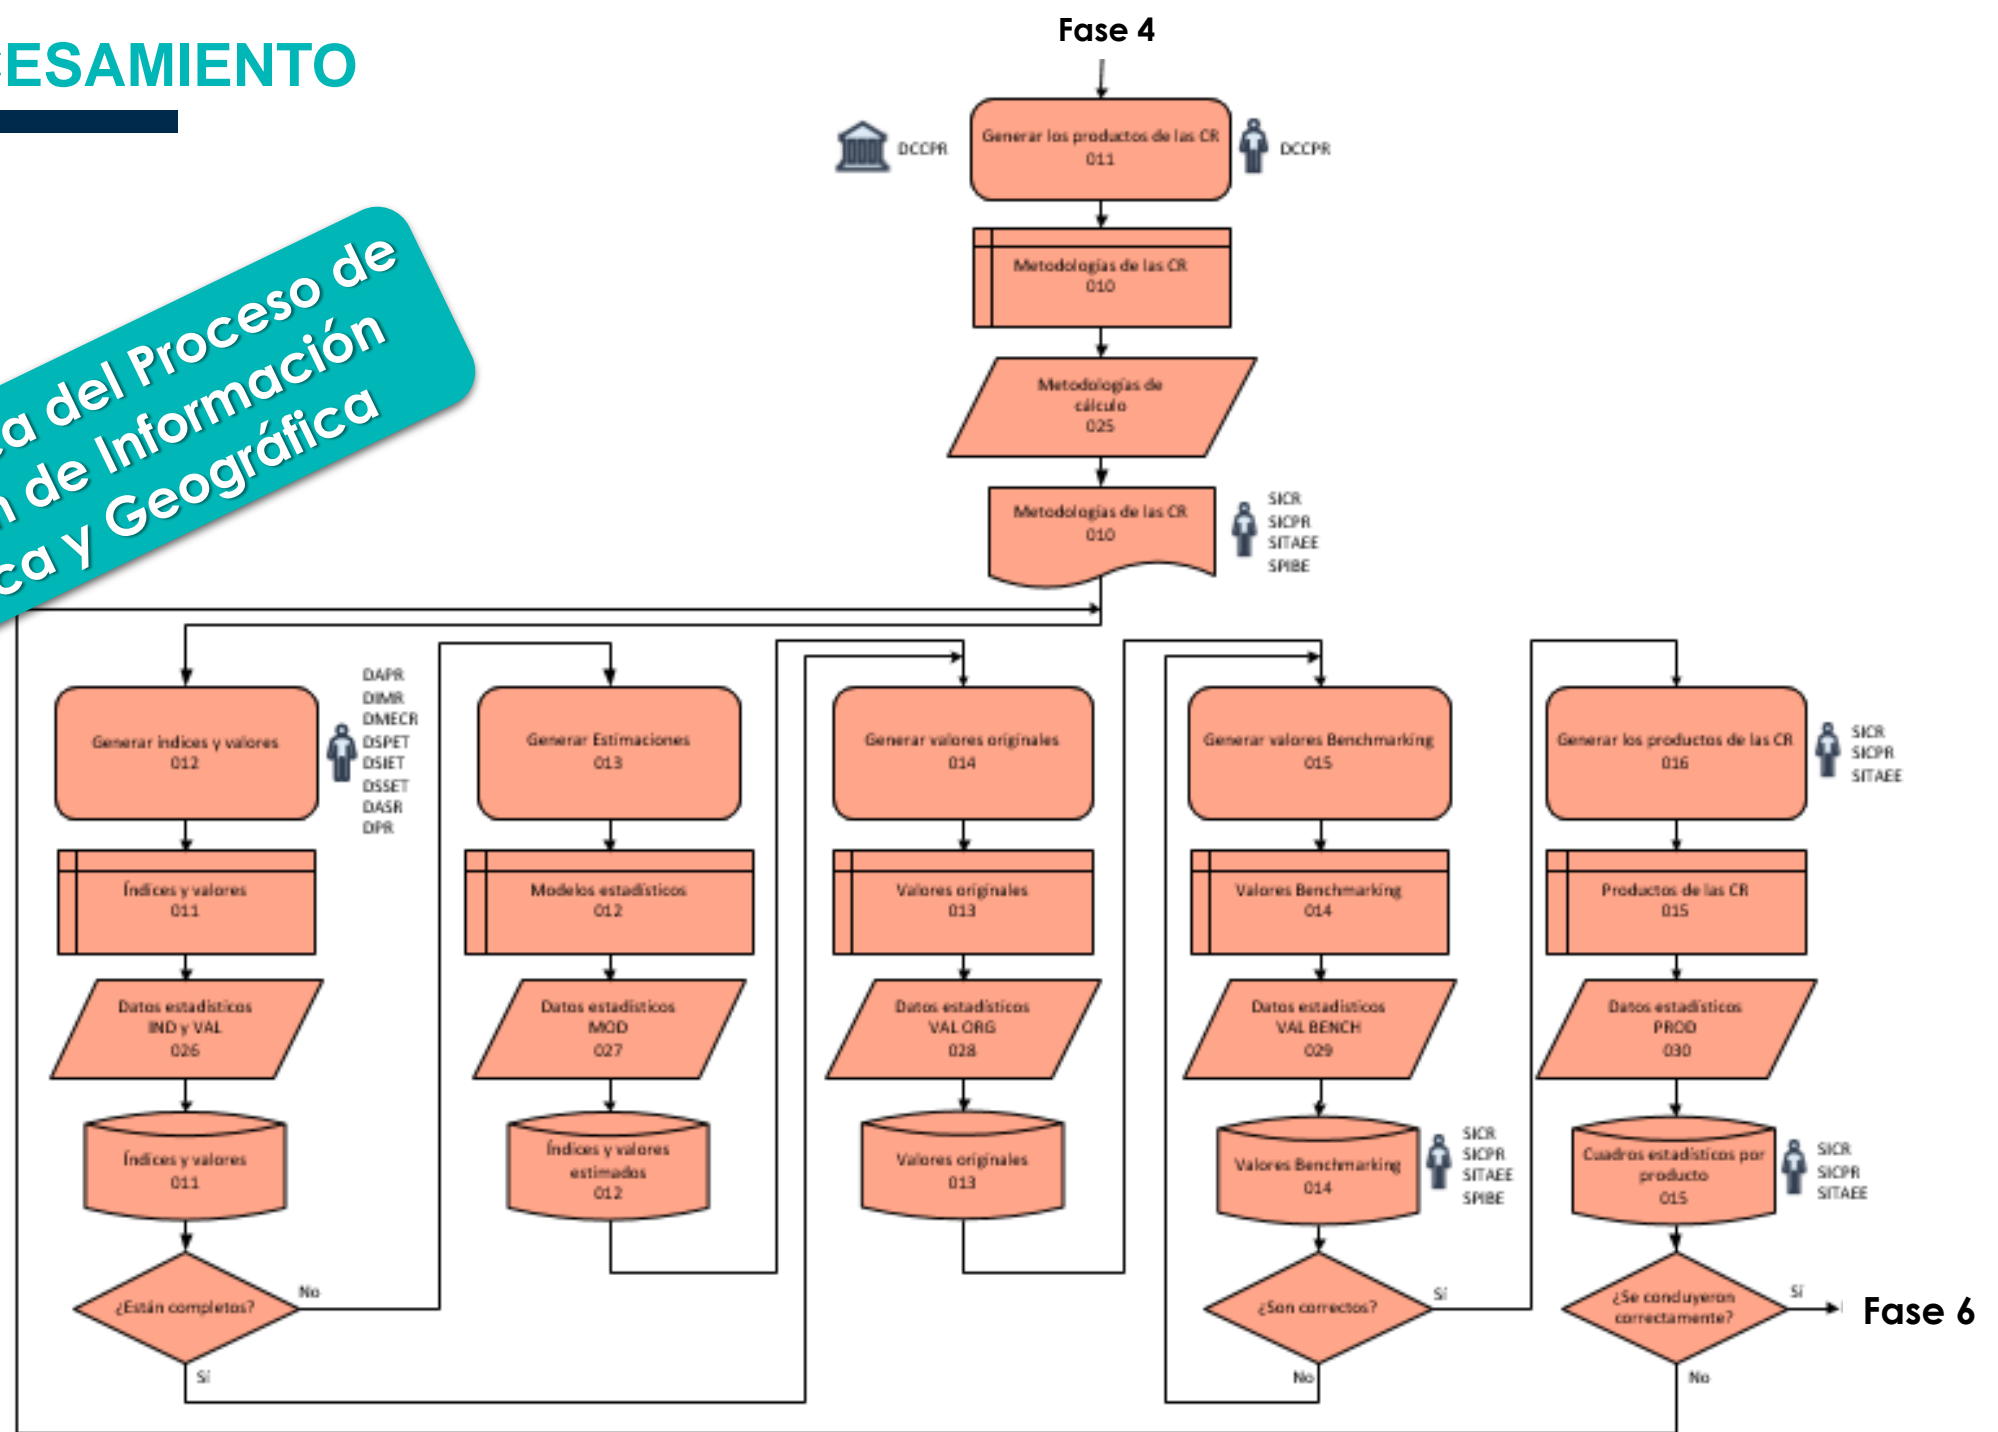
ESAMIENTO

a del Proceso de
n de Información
ca y Geográfica

Fase 4

DCCPR

Generar los productos de las CR
011

DCCPR

Metodologías de las CR
010

Metodologías de cálculo
025

Metodologías de las CR
010

SICR
SICPR
SITAEE
SPIBE

Generar índices y valores
012

DAPR
DIMR
DMECR
DSPET
DSIET
DSSET
DASR
DPR

Índices y valores
011

Datos estadísticos
IND y VAL
026

Índices y valores
011

¿Están completos?

No

Sí

Generar Estimaciones
013

Modelos estadísticos
012

Datos estadísticos
MOD
027

Índices y valores estimados
012

Generar valores originales
014

Valores originales
013

Datos estadísticos
VAL ORG
028

Valores originales
013

Generar valores Benchmarking
015

Valores Benchmarking
014

Datos estadísticos
VAL BENCH
029

Valores Benchmarking
014

SICR
SICPR
SITAEE
SPIBE

¿Son correctos?

Sí

No

Generar los productos de las CR
016

SICR
SICPR
SITAEE

Productos de las CR
015

Datos estadísticos
PROD
030

Cuadros estadísticos por producto
015

SICR
SICPR
SITAEE

¿Se concluyeron correctamente?

Sí

No

Fase 6